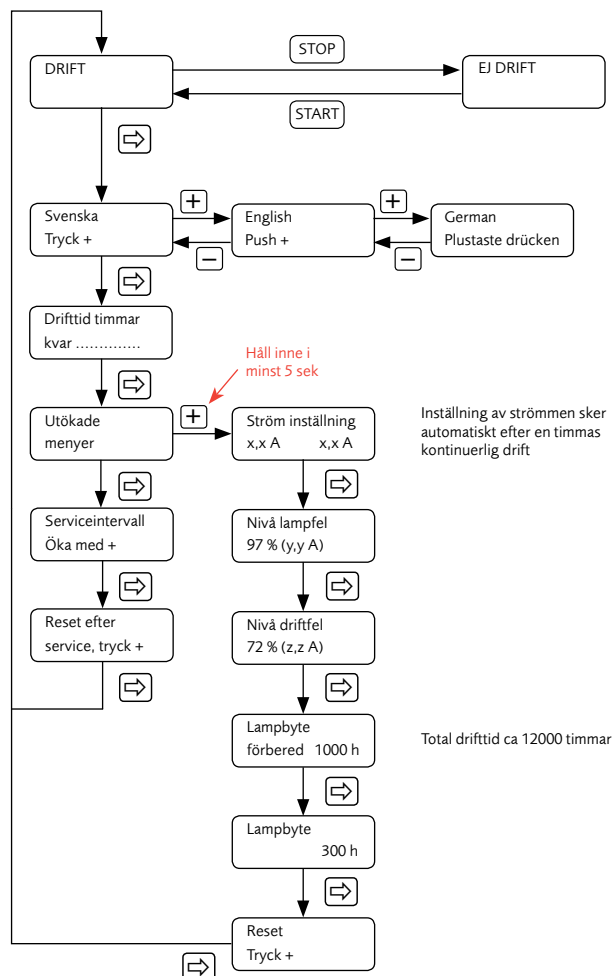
STOP

DRIFT

EJ DRIFT

START

⇨

+

+

Svenska
Tryck +

English
Push +

German
Plustaste drücken

−

−

⇨

Drifttid timmar
kvar ………….

⇨

Håll inne i minst 5 sek

+

Utökade
menyer

Ström inställning
x,x A x,x A

Inställning av strömmen sker automatiskt efter en timmas kontinuerlig drift

⇨

⇨

Serviceintervall
Öka med +

Nivå lampfel
97 % (y,y A)

⇨

⇨

Reset efter
service, tryck +

Nivå driftfel
72 % (z,z A)

⇨

⇨

Lampbyte
förbered 1000 h

Total drifttid ca 12000 timmar

⇨

Lampbyte
300 h

⇨

Reset
Tryck +

⇨